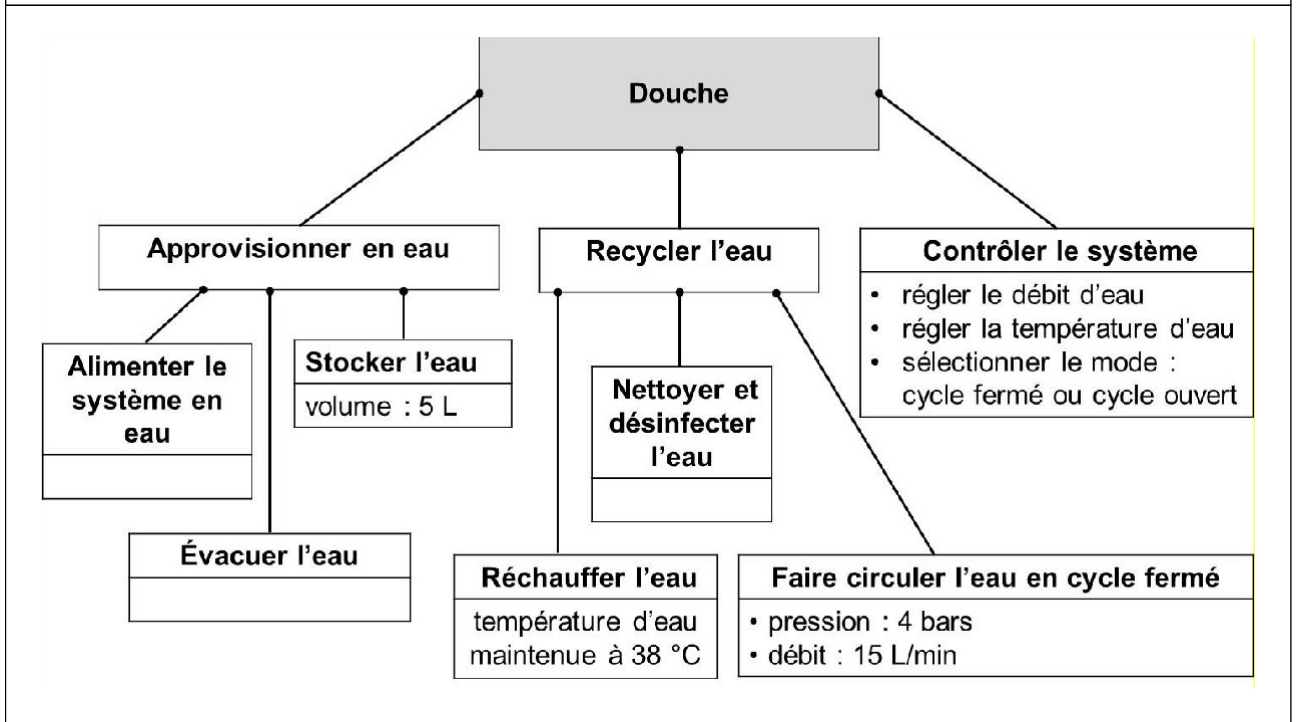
Douche

Approvisionner en eau

Alimenter le système en eau

Stocker l'eau
volume : 5 L

Évacuer l'eau

Recycler l'eau

Nettoyer et désinfecter l'eau

Réchauffer l'eau
température d'eau maintenue à 38 °C

Faire circuler l'eau en cycle fermé
• pression : 4 bars
• débit : 15 L/min

Contrôler le système
• régler le débit d'eau
• régler la température d'eau
• sélectionner le mode : cycle fermé ou cycle ouvert